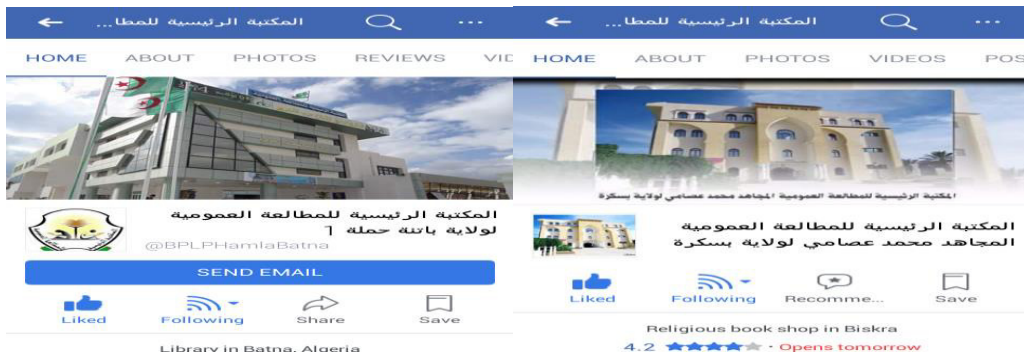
المكتبة الرئيسية للمطا...

HOME ABOUT PHOTOS REVIEWS VID

المكتبة الرئيسية للمطالعة العمومية لولاية باتنة حملة 1

@BPLPHamlaBatna

SEND EMAIL

Liked Following Share Save

Library in Batna, Algeria

المكتبة الرئيسية للمطا...

HOME ABOUT PHOTOS VIDEOS POS

المكتبة الرئيسية للمطالعة العمومية المجاهد محمد عصامي لولاية بسكرة

المكتبة الرئيسية للمطالعة العمومية المجاهد محمد عصامي لولاية بسكرة

Liked Following Recomme... Save

Religious book shop in Biskra

4.2 · Opens tomorrow